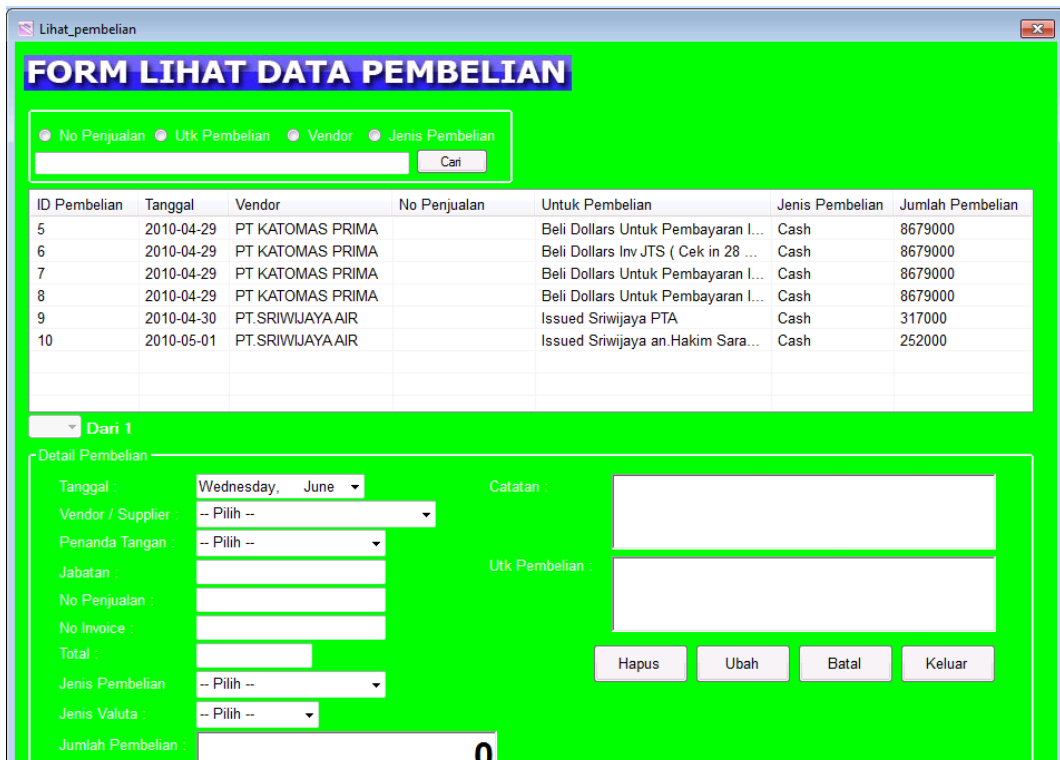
Lihat_pembelian

FORM LIHAT DATA PEMBELIAN

No Penjualan  Utk Pembelian  Vendor  Jenis Pembelian

Cari

| ID Pembelian | Tanggal | Vendor | No Penjualan | Untuk Pembelian | Jenis Pembelian | Jumlah Pembelian |
|---|---|---|---|---|---|---|
| 5 | 2010-04-29 | PT KATOMAS PRIMA | | Beli Dollars Untuk Pembayaran I... | Cash | 8679000 |
| 6 | 2010-04-29 | PT KATOMAS PRIMA | | Beli Dollars Inv JTS ( Cek in 28 ... | Cash | 8679000 |
| 7 | 2010-04-29 | PT KATOMAS PRIMA | | Beli Dollars Untuk Pembayaran I... | Cash | 8679000 |
| 8 | 2010-04-29 | PT KATOMAS PRIMA | | Beli Dollars Untuk Pembayaran I... | Cash | 8679000 |
| 9 | 2010-04-30 | PT.SRIWIJAYA AIR | | Issued Sriwijaya PTA | Cash | 317000 |
| 10 | 2010-05-01 | PT.SRIWIJAYA AIR | | Issued Sriwijaya an.Hakim Sara... | Cash | 252000 |

Dari 1

Detail Pembelian

Tanggal : Wednesday, June

Vendor / Supplier : -- Pilih --

Penanda Tangan : -- Pilih --

Jabatan :

No Penjualan :

No Invoice :

Total :

Jenis Pembelian -- Pilih --

Jenis Valuta : -- Pilih --

Jumlah Pembelian : 0

Catatan :

Utk Pembelian :

Hapus Ubah Batal Keluar